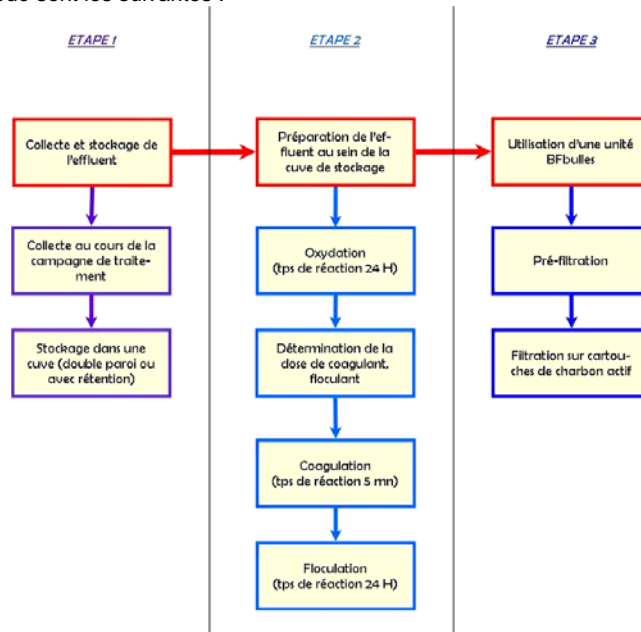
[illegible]

ETAPE 1

Collecte et stockage de l'effluent

Collecte au cours de la campagne de traitement

Stockage dans une cuve (double paroi ou avec rétention)

ETAPE 2

Préparation de l'effluent au sein de la cuve de stockage

Oxydation (tps de réaction 24 H)

Détermination de la dose de coagulant, floculant

Coagulation (tps de réaction 5 mn)

Floculation (tps de réaction 24 H)

ETAPE 3

Utilisation d'une unité BFbulles

Pré-filtration

Filtration sur cartouches de charbon actif